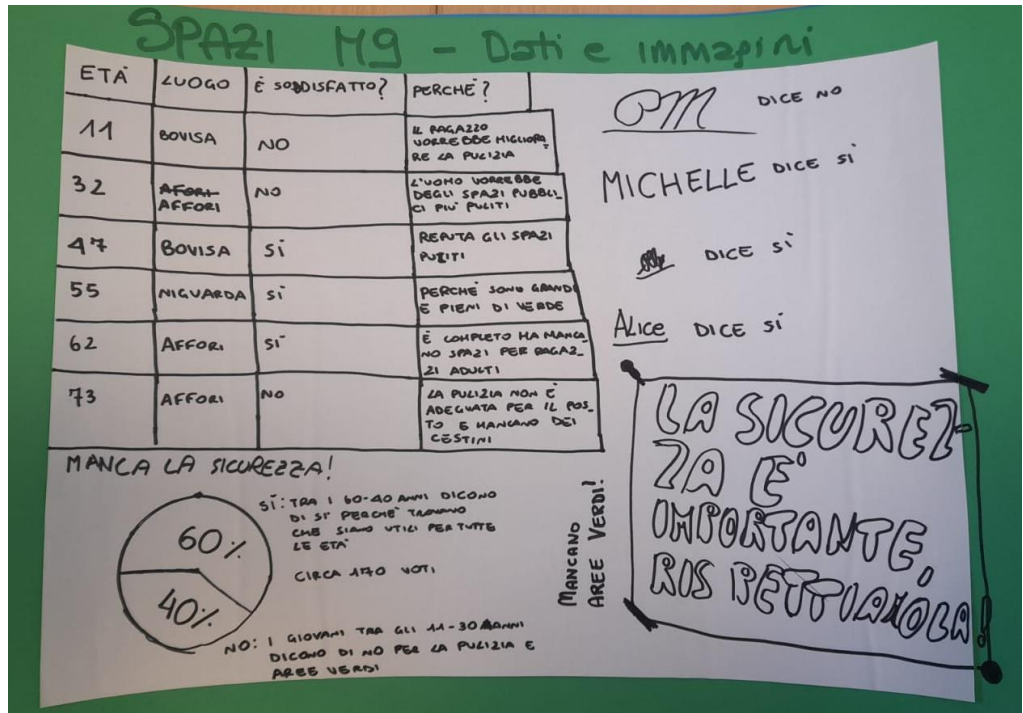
SPAZI M9 - Dati e immagini

| ETÀ | LUOGO | È SODDISFATTO? | PERCHÈ? |
|---|---|---|---|
| 11 | BOVISA | NO | IL RAGAZZO VORREBBE MIGLIORARE LA PULIZIA |
| 32 | ~~AFFORI~~ AFFORI | NO | L'UOMO VORREBBE DEGLI SPAZI PUBBLICI PIU' PULITI |
| 47 | BOVISA | SI | REPUTA GLI SPAZI PULITI |
| 55 | NIGUARDA | SI | PERCHÈ SONO GRANDI E PIENI DI VERDE |
| 62 | AFFORI | SI | È COMPLETO MA MANCANO SPAZI PER RAGAZZI ADULTI |
| 73 | AFFORI | NO | LA PULIZIA NON È ADEGUATA PER IL POSTO E MANCANO DEI CESTINI |

MANCA LA SICUREZZA!

60%

40%

SÌ: TRA I 60-40 ANNI DICONO DI SÌ PERCHÈ TROVANO CHE SIANO UTILI PER TUTTE LE ETÀ

CIRCA 170 VOTI

NO: I GIOVANI TRA GLI 11-30 ANNI DICONO DI NO PER LA PULIZIA E AREE VERDI

MANCANO AREE VERDI!

PM DICE NO

MICHELLE DICE SI

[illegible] DICE SI

ALICE DICE SI

LA SICUREZZA E' IMPORTANTE, RISPETTIAMOLA!